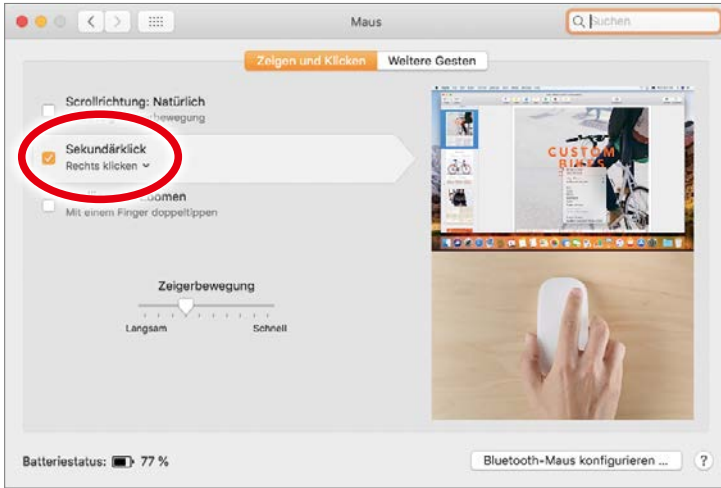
Maus

Suchen

Zeigen und Klicken

Weitere Gesten

Scrollrichtung: Natürlich

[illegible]bewegung

Sekundärklick

Rechts klicken

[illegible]oomen

Mit einem Finger doppeltippen

Zeigerbewegung

Langsam

Schnell

CUSTOM BIKES

Batteriestatus: 77 %

Bluetooth-Maus konfigurieren ...

?